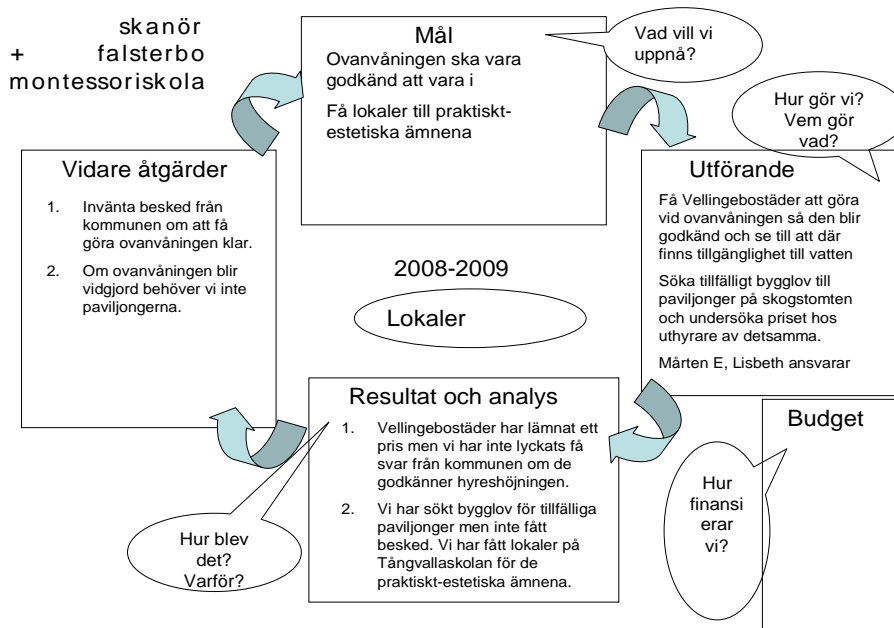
skanör
+ falsterbo
montessoriskola

Mål
Ovanvåningen ska vara godkänd att vara i

Få lokaler till praktiskt-estetiska ämnena

Vad vill vi uppnå?

Hur gör vi? Vem gör vad?

Utförande
Få Vellingebostäder att göra vid ovanvåningen så den blir godkänd och se till att där finns tillgänglighet till vatten

Söka tillfälligt bygglov till paviljonger på skogstomten och undersöka priset hos uthyrare av detsamma.

Mårten E, Lisbeth ansvarar

Vidare åtgärder
1. Invänta besked från kommunen om att få göra ovanvåningen klar.
2. Om ovanvåningen blir vidgjord behöver vi inte paviljongerna.

2008-2009

Lokaler

Resultat och analys
1. Vellingebostäder har lämnat ett pris men vi har inte lyckats få svar från kommunen om de godkänner hyreshöjningen.
2. Vi har sökt bygglov för tillfälliga paviljonger men inte fått besked. Vi har fått lokaler på Tångvallaskolan för de praktiskt-estetiska ämnena.

Budget

Hur finansi erar vi?

Hur blev det? Varför?